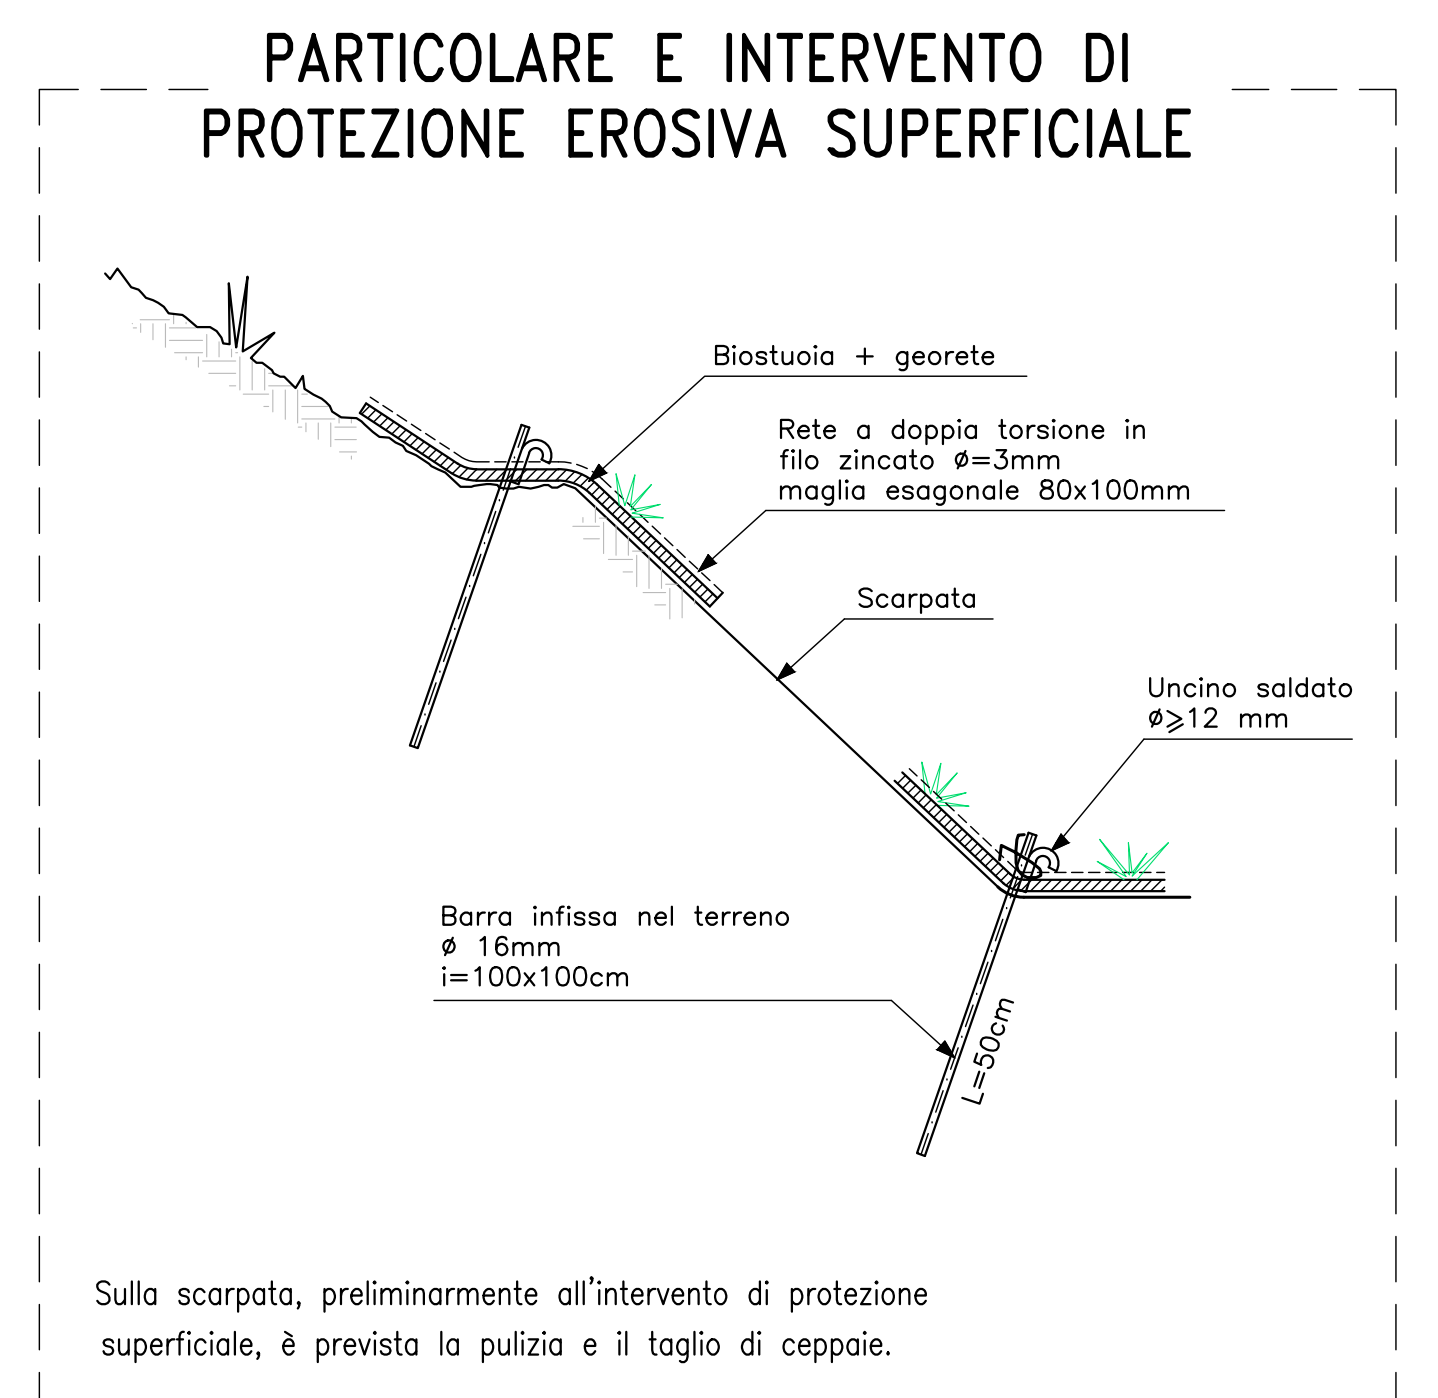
PARTICOLARE E INTERVENTO DI PROTEZIONE EROSIVA SUPERFICIALE

Biostuoia + georete

Rete a doppia torsione in filo zincato ø=3mm maglia esagonale 80x100mm

Scarpata

Uncino saldato ø⩾12 mm

Barra infissa nel terreno ø 16mm i=100x100cm

L=50cm

Sulla scarpata, preliminarmente all'intervento di protezione superficiale, è prevista la pulizia e il taglio di ceppaie.